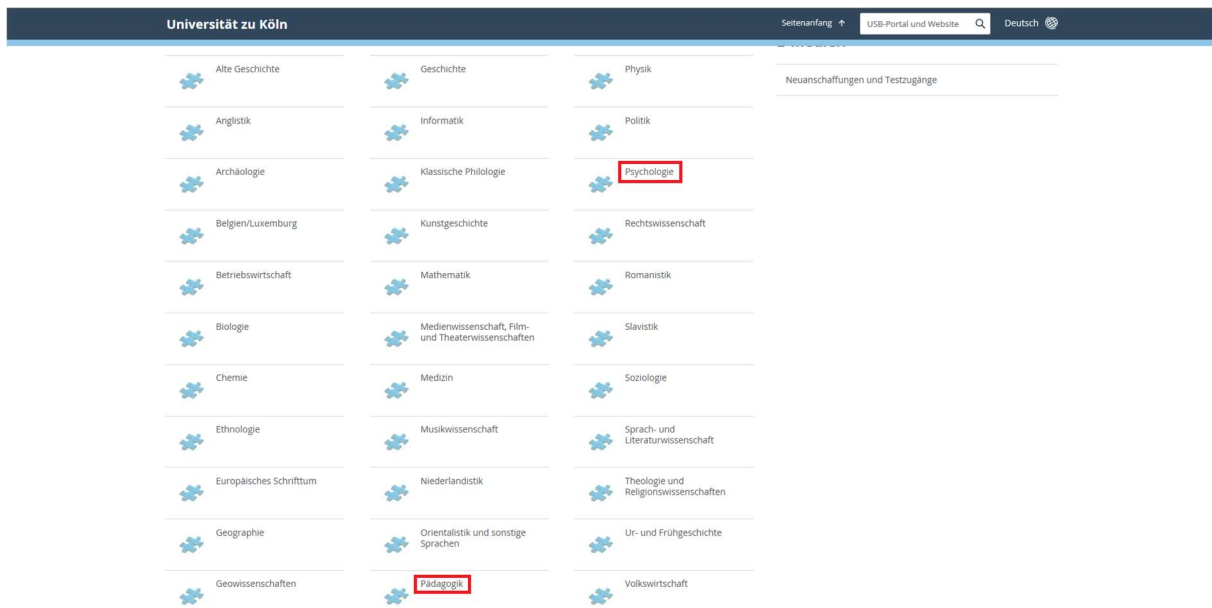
Universität zu Köln

Seitenanfang ↑ USB-Portal und Website Deutsch

Neuanschaffungen und Testzugänge

Alte Geschichte

Anglistik

Archäologie

Belgien/Luxemburg

Betriebswirtschaft

Biologie

Chemie

Ethnologie

Europäisches Schrifttum

Geographie

Geowissenschaften

Geschichte

Informatik

Klassische Philologie

Kunstgeschichte

Mathematik

Medienwissenschaft, Film- und Theaterwissenschaften

Medizin

Musikwissenschaft

Niederlandistik

Orientalistik und sonstige Sprachen

Pädagogik

Physik

Politik

Psychologie

Rechtswissenschaft

Romanistik

Slavistik

Soziologie

Sprach- und Literaturwissenschaft

Theologie und Religionswissenschaften

Ur- und Frühgeschichte

Volkswirtschaft